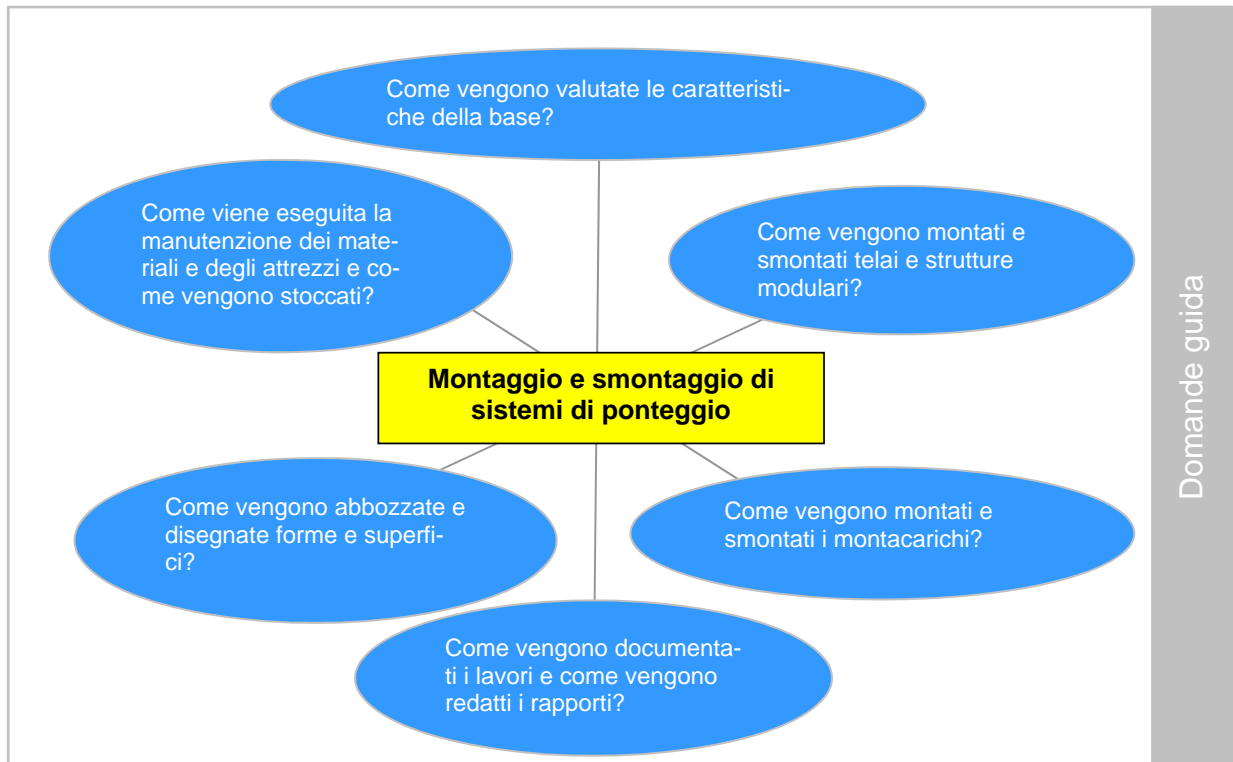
Come vengono valutate le caratteristiche della base?

Come viene eseguita la manutenzione dei materiali e degli attrezzi e come vengono stoccati?

Come vengono montati e smontati telai e strutture modulari?

Montaggio e smontaggio di sistemi di ponteggio

Come vengono abbozzate e disegnate forme e superfici?

Come vengono montati e smontati i montacarichi?

Come vengono documentati i lavori e come vengono redatti i rapporti?

Domande guida